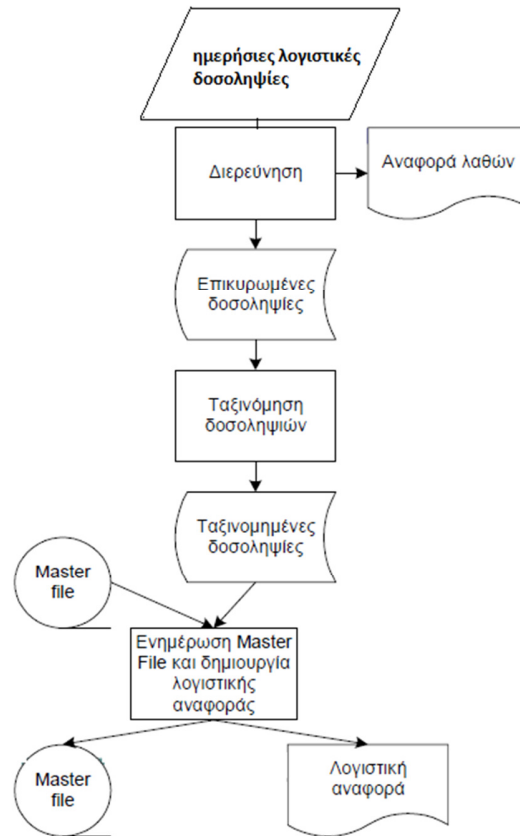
ημερήσιες λογιστικές δοσοληψίες

Διερεύνηση

Αναφορά λαθών

Επικυρωμένες δοσοληψίες

Ταξινόμηση δοσοληψιών

Ταξινομημένες δοσοληψίες

Master file

Ενημέρωση Master File και δημιουργία λογιστικής αναφοράς

Master file

Λογιστική αναφορά